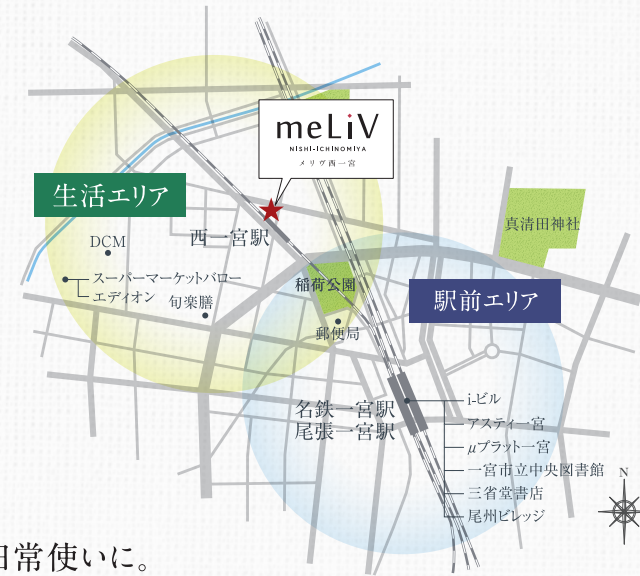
meLiV
NISHI-ICHINOMIYA
メリヴ西一宮

生活エリア
DCM
西一宮駅
スーパーマーケットバロー
エディオン
旬楽膳
稲荷公園
郵便局
真清田神社
駅前エリア
名鉄一宮駅
尾張一宮駅
i-ビル
アスティ一宮
$\mu$プラット一宮
一宮市立中央図書館
三省堂書店
尾州ビレッジ
N
日常使いに。